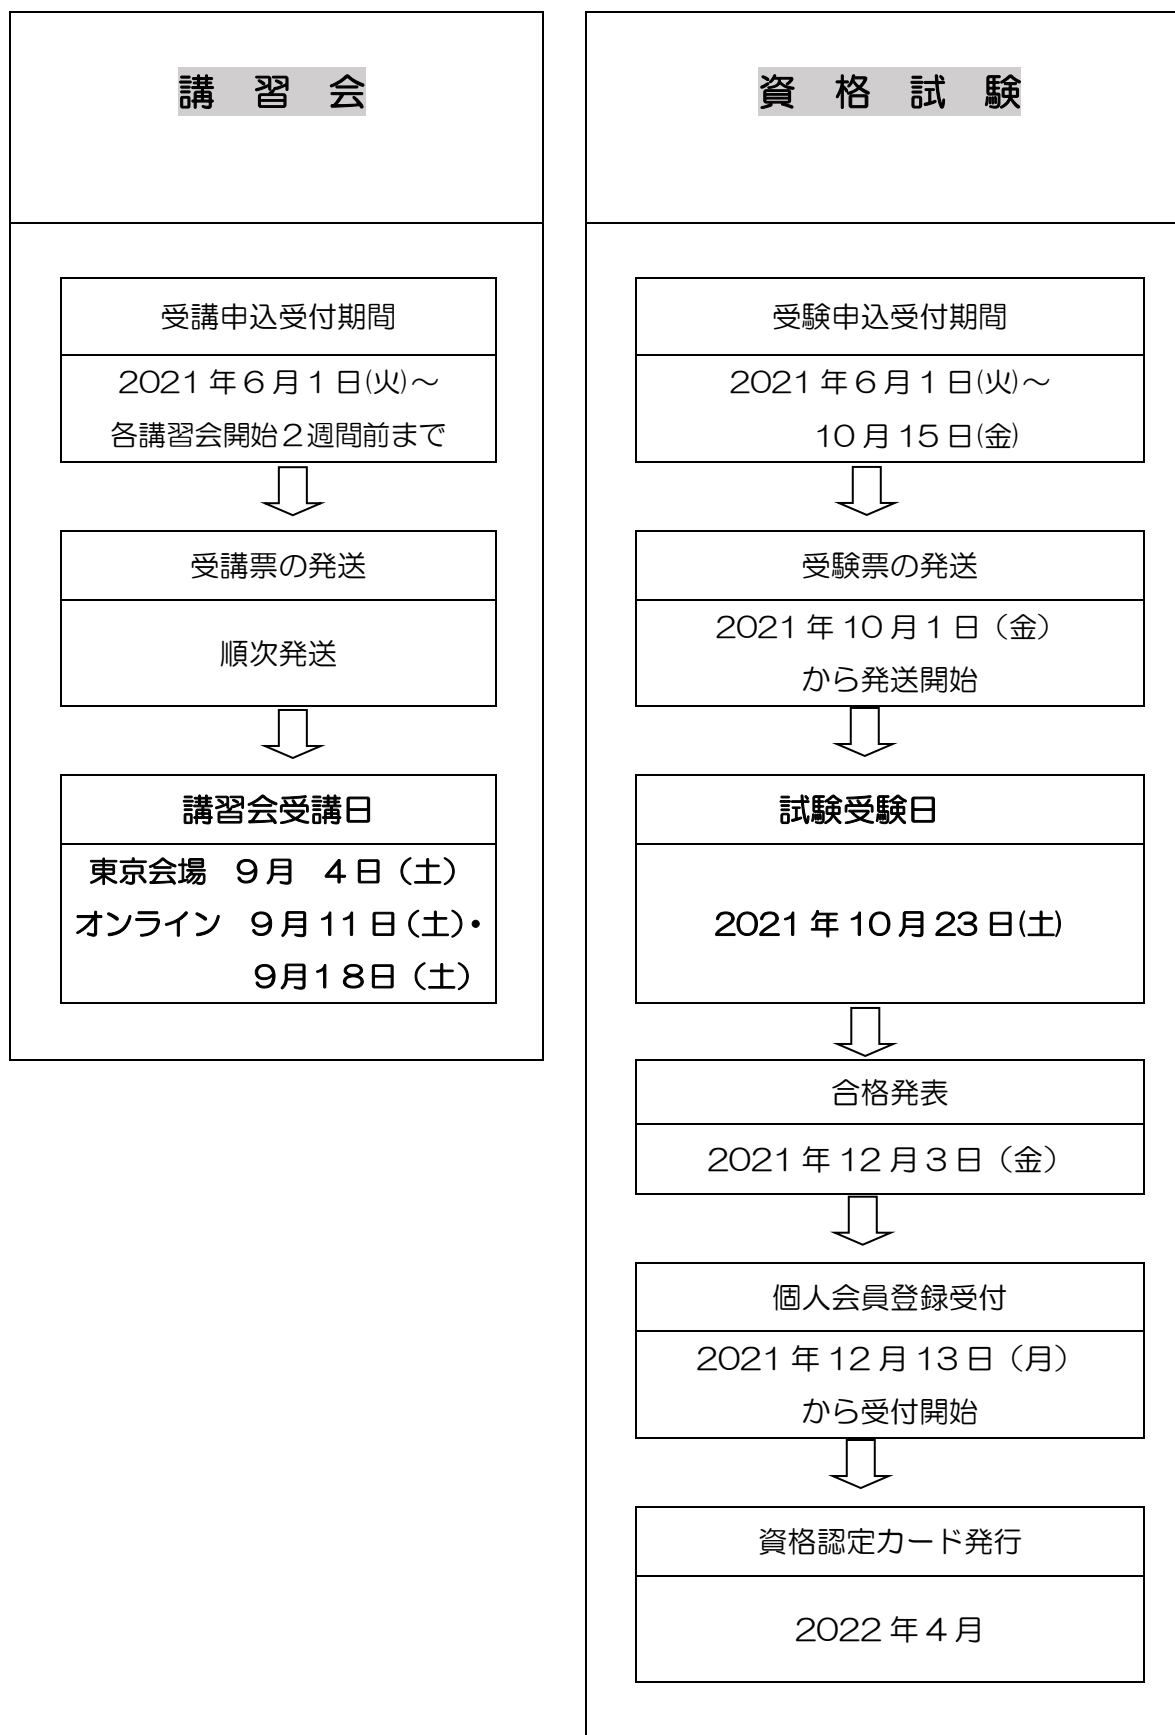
講 習 会

受講申込受付期間

2021 年 6 月 1 日㈫～
各講習会開始２週間前まで

受講票の発送

順次発送

講習会受講日

東京会場　9 月　4 日（土）
オンライン　9 月 11 日（土）・
9月18日（土）

資 格 試 験

受験申込受付期間

2021 年 6 月 1 日㈫～
10 月 15 日㈮

受験票の発送

2021 年 10 月 1 日（金）
から発送開始

試験受験日

2021 年 10 月 23 日㈯

合格発表

2021 年 12 月 3 日（金）

個人会員登録受付

2021 年 12 月 13 日（月）
から受付開始

資格認定カード発行

2022 年 4 月